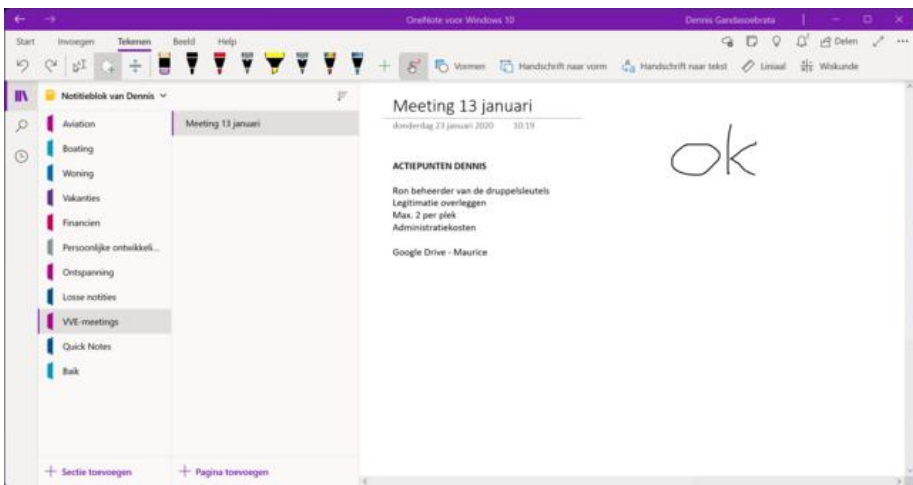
OneNote voor Windows 10

Dennis Gandasoebrata

Start Invoegen Tekenen Beeld Help

Delen

Vormen Handschrift naar vorm Handschrift naar tekst Liniaal Wiskunde

Notitieblok van Dennis

Aviation
Boating
Woning
Vakanties
Financien
Persoonlijke ontwikkeli...
Ontspanning
Losse notities
VVE-meetings
Quick Notes
Balk

Meeting 13 januari

+ Sectie toevoegen
+ Pagina toevoegen

Meeting 13 januari
donderdag 23 januari 2020 10:19

ok

ACTIEPUNTEN DENNIS

Ron beheerder van de druppelsleutels
Legitimatie overleggen
Max. 2 per plek
Administratiekosten

Google Drive - Maurice